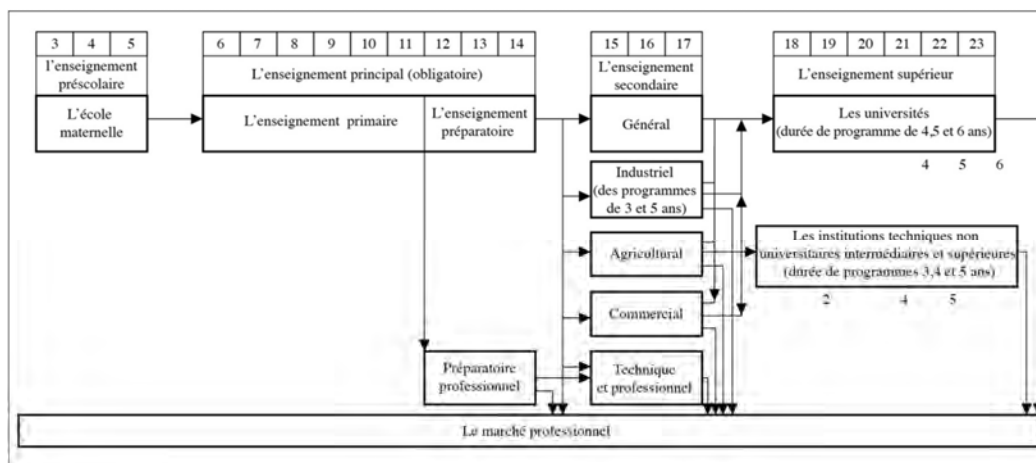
| 3 | 4 | 5 |
|---|---|---|

l'enseignement préscolaire

L'école maternelle

| 6 | 7 | 8 | 9 | 10 | 11 | 12 | 13 | 14 |
|---|---|---|---|---|---|---|---|---|

L'enseignement principal (obligatoire)

L'enseignement primaire

L'enseignement préparatoire

| 15 | 16 | 17 |
|---|---|---|

L'enseignement secondaire

Général

Industriel (des programmes de 3 et 5 ans)

Agricultural

Commercial

Technique et professionnel

Préparatoire professionnel

| 18 | 19 | 20 | 21 | 22 | 23 |
|---|---|---|---|---|---|

L'enseignement supérieur

Les universités (durée de programme de 4,5 et 6 ans)

4 5 6

Les institutions techniques non universitaires intermédiaires et supérieures (durée de programmes 3,4 et 5 ans)

2 4 5

Le marché professionnel